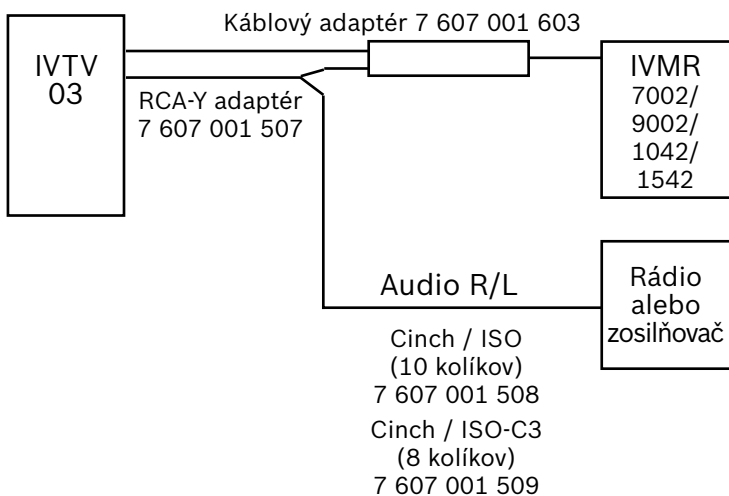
IVTV
03

Káblový adaptér 7 607 001 603

RCA-Y adaptér
7 607 001 507

IVMR
7002/
9002/
1042/
1542

Audio R/L

Rádio
alebo
zosilňovač

Cinch / ISO
(10 kolíkov)
7 607 001 508

Cinch / ISO-C3
(8 kolíkov)
7 607 001 509